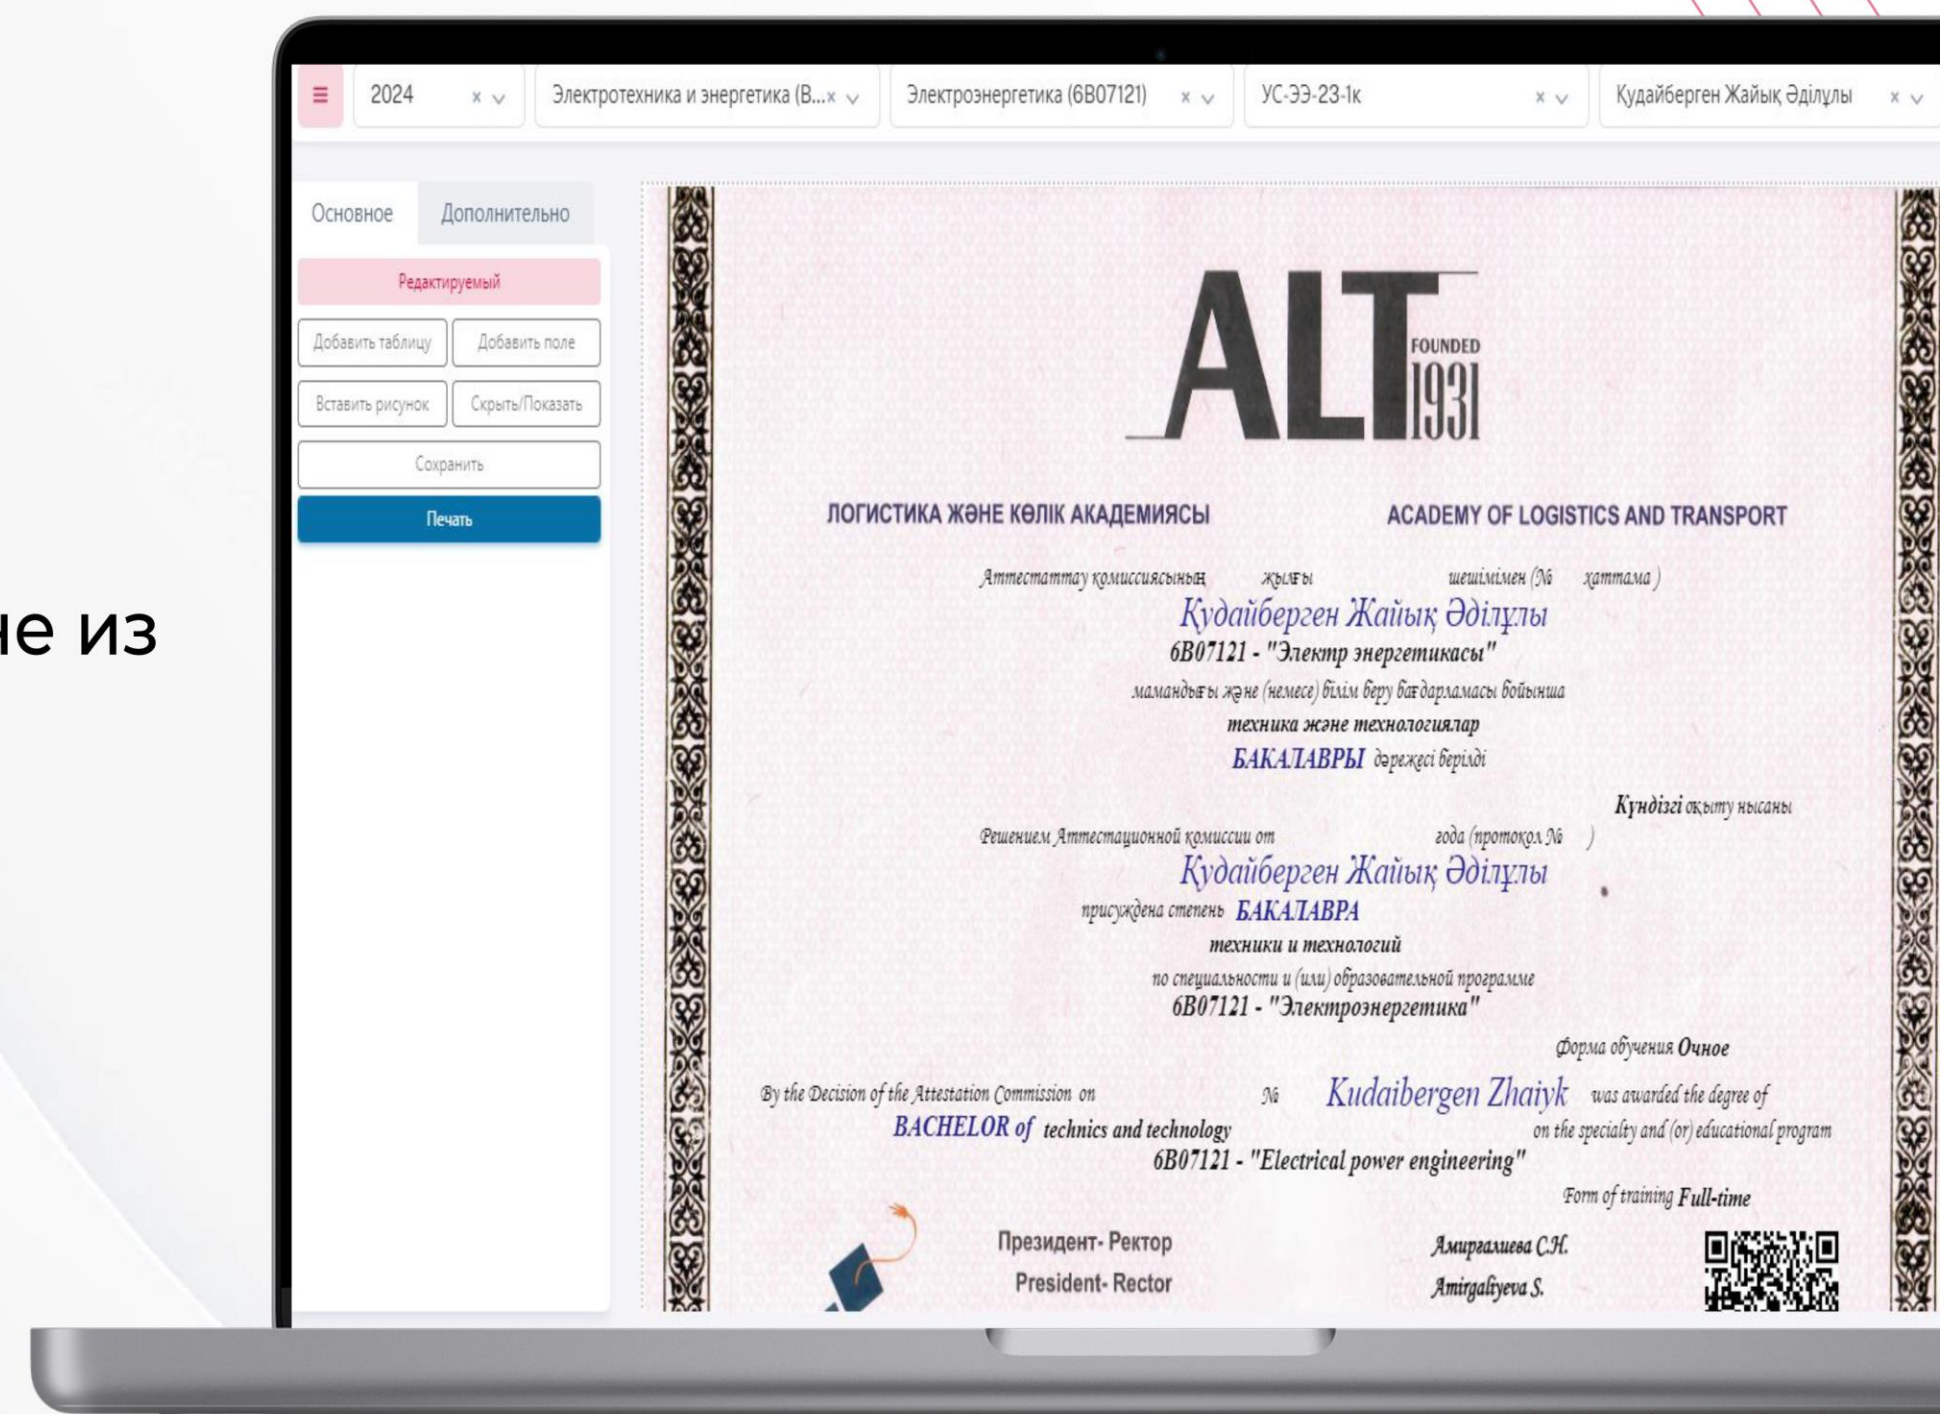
не из

≡ 2024 × ∨ Электротехника и энергетика (В...× ∨ Электроэнергетика (6В07121) × ∨ УС-ЭЭ-23-1к × ∨ Кудайберген Жайық Әділұлы × ∨

Основное Дополнительно

Редактируемый

Добавить таблицу Добавить поле

Вставить рисунок Скрыть/Показать

Сохранить

Печать

ALT FOUNDED 1931

ЛОГИСТИКА ЖӘНЕ КӨЛІК АКАДЕМИЯСЫ ACADEMY OF LOGISTICS AND TRANSPORT

Аттестаттау комиссиясының жылғы шешімімен (№ хаттама)

Құдайберген Жайық Әділұлы

6В07121 - "Электр энергетикасы"

мамандығы және (немесе) білім беру бағдарламасы бойынша

техника және технологиялар

БАКАЛАВРЫ дәрежесі берілді

Күндізгі оқыту нысаны

Решением Аттестационной комиссии от года (протокол № )

Құдайберген Жайық Әділұлы

присуждена степень БАКАЛАВРА

техники и технологий

по специальности и (или) образовательной программе

6В07121 - "Электроэнергетика"

Форма обучения Очное

By the Decision of the Attestation Commission on № Kudaibergen Zhaiyk was awarded the degree of

BACHELOR of technics and technology on the specialty and (or) educational program

6В07121 - "Electrical power engineering"

Form of training Full-time

Президент- Ректор

President- Rector

Амиргалиева С.Н.

Amirgaliyeva S.